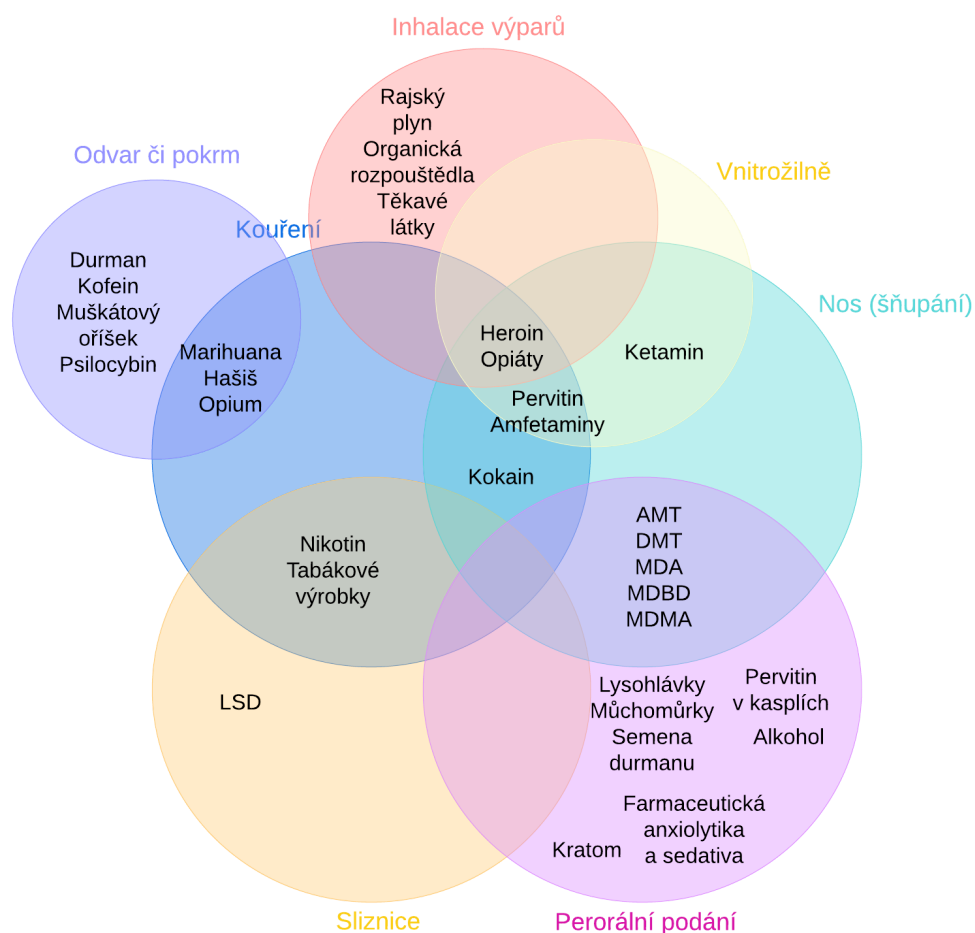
Inhalace výparů

Rajský plyn
Organická rozpouštědla
Těkavé látky

Odvar či pokrm

Vnitrožilně

Kouření

Durman
Kofein
Muškátový oříšek
Psilocybin

Nos (šňupání)

Marihuana
Hašiš
Opium

Heroin
Opiáty

Ketamin

Pervitin
Amfetaminy

Kokain

AMT
DMT
MDA
MDBD
MDMA

Nikotin
Tabákové výrobky

LSD

Lysohlávky
Můchomůrky
Semena durmanu

Pervitin v kasplích

Alkohol

Farmaceutická anxiolytika a sedativa

Kratom

Sliznice

Perorální podání